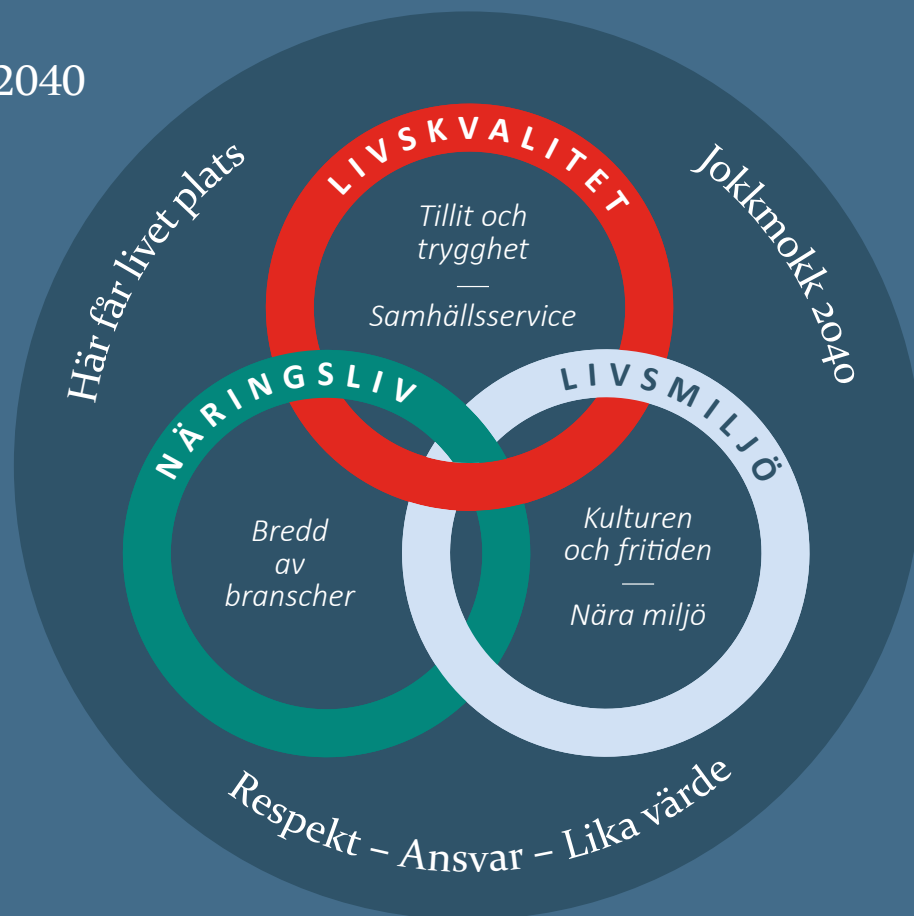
2040

Här får livet plats

LIVSKVALITET

Jokkmokk 2040

Tillit och trygghet
—
Samhällsservice

NÄRINGSLIV

LIVSMILJÖ

Bredd av branscher

Kulturen och fritiden
—
Nära miljö

Respekt – Ansvar – Lika värde